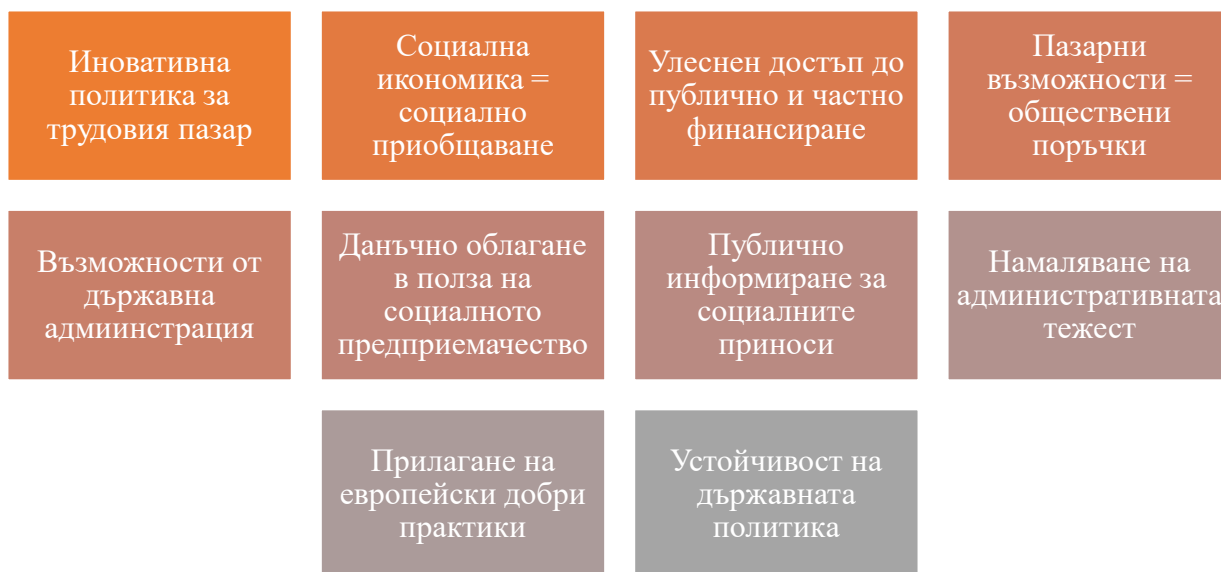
Иновативна политика за трудовия пазар

Социална икономика = социално приобщаване

Улеснен достъп до публично и частно финансиране

Пазарни възможности = обществени поръчки

Възможности от държавна адмиинстрация

Данъчно облагане в полза на социалното предприемачество

Публично информиране за социалните приноси

Намаляване на административната тежест

Прилагане на европейски добри практики

Устойчивост на държавната политика